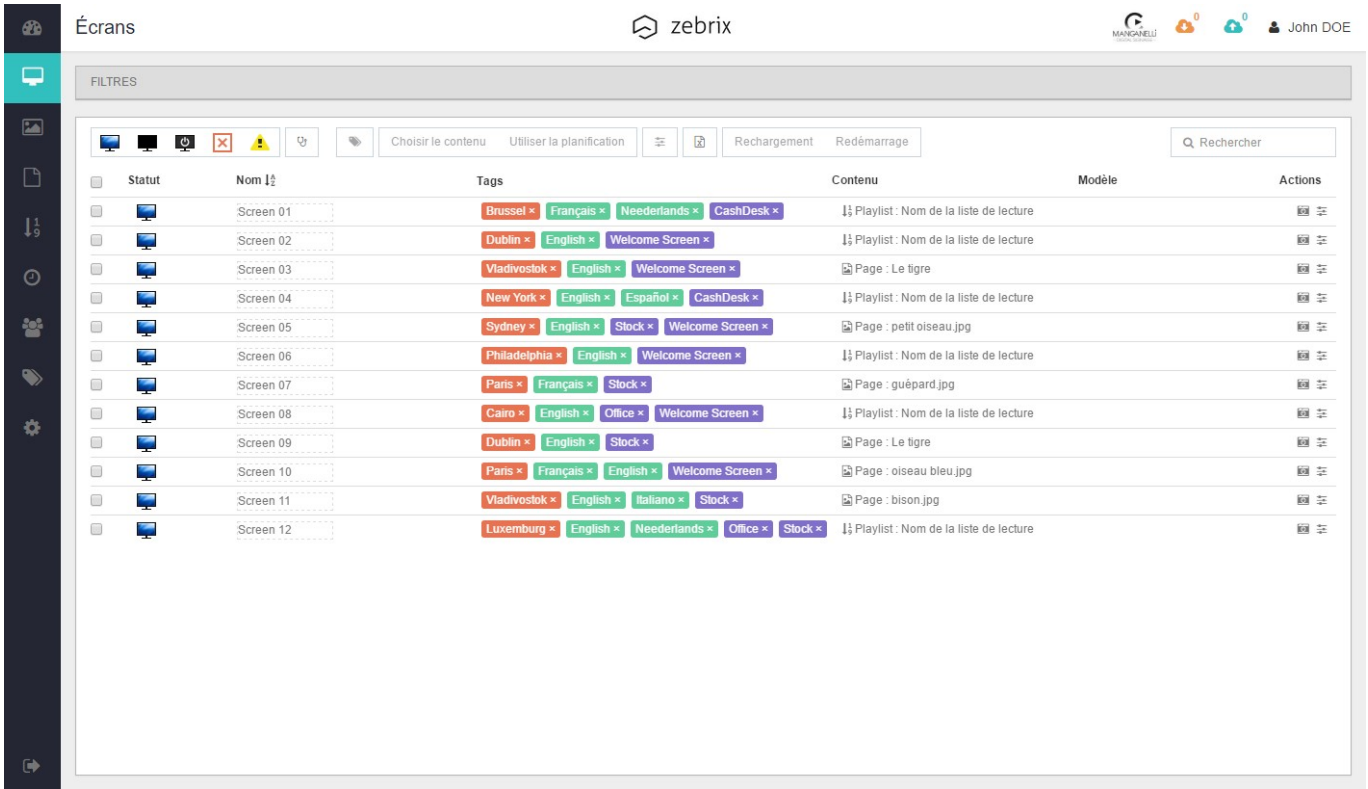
Écrans

zebrix

MANGANELLI 0 0 John DOE

FILTRES

Choisir le contenu Utiliser la planification Rechargement Redémarrage

Rechercher

| Statut | Nom | Tags | Contenu | Modèle | Actions |
|---|---|---|---|---|---|
| | Screen 01 | Brussel × Français × Neederlands × CashDesk × | Playlist : Nom de la liste de lecture | | |
| | Screen 02 | Dublin × English × Welcome Screen × | Playlist : Nom de la liste de lecture | | |
| | Screen 03 | Vladivostok × English × Welcome Screen × | Page : Le tigre | | |
| | Screen 04 | New York × English × Español × CashDesk × | Playlist : Nom de la liste de lecture | | |
| | Screen 05 | Sydney × English × Stock × Welcome Screen × | Page : petit oiseau.jpg | | |
| | Screen 06 | Philadelphia × English × Welcome Screen × | Playlist : Nom de la liste de lecture | | |
| | Screen 07 | Paris × Français × Stock × | Page : guépard.jpg | | |
| | Screen 08 | Cairo × English × Office × Welcome Screen × | Playlist : Nom de la liste de lecture | | |
| | Screen 09 | Dublin × English × Stock × | Page : Le tigre | | |
| | Screen 10 | Paris × Français × English × Welcome Screen × | Page : oiseau bleu.jpg | | |
| | Screen 11 | Vladivostok × English × Italiano × Stock × | Page : bison.jpg | | |
| | Screen 12 | Luxemburg × English × Neederlands × Office × Stock × | Playlist : Nom de la liste de lecture | | |